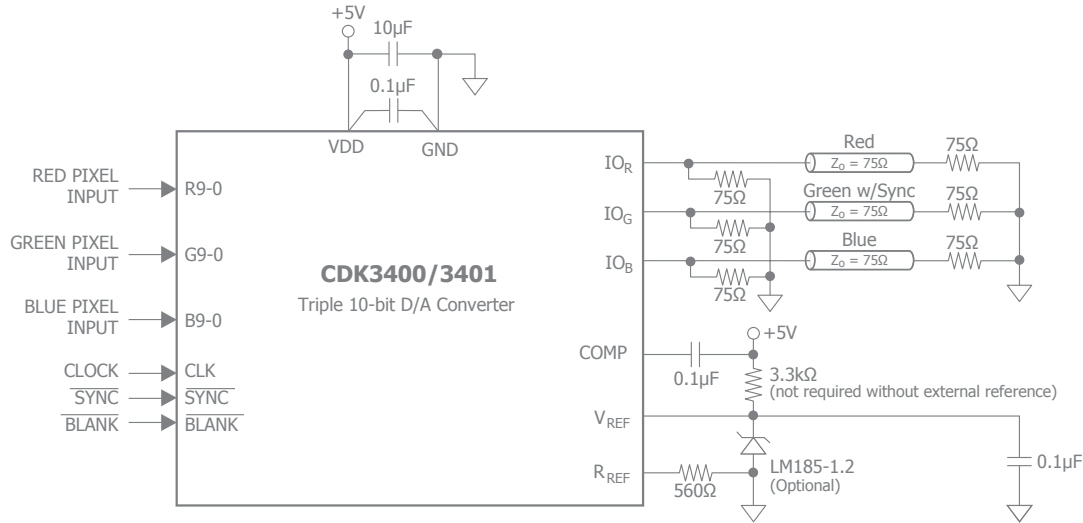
+5V
10μF
0.1μF
VDD
GND

RED PIXEL INPUT
R9-0
GREEN PIXEL INPUT
G9-0
BLUE PIXEL INPUT
B9-0
CLOCK
CLK
$\overline{SYNC}$
$\overline{SYNC}$
$\overline{BLANK}$
$\overline{BLANK}$

**CDK3400/3401**
Triple 10-bit D/A Converter

$IO_R$
$IO_G$
$IO_B$
75Ω
75Ω
75Ω
Red
$Z_o = 75Ω$
75Ω
Green w/Sync
$Z_o = 75Ω$
75Ω
Blue
$Z_o = 75Ω$
75Ω

COMP
0.1μF
+5V
3.3kΩ
(not required without external reference)
$V_{REF}$
$R_{REF}$
560Ω
LM185-1.2
(Optional)
0.1μF